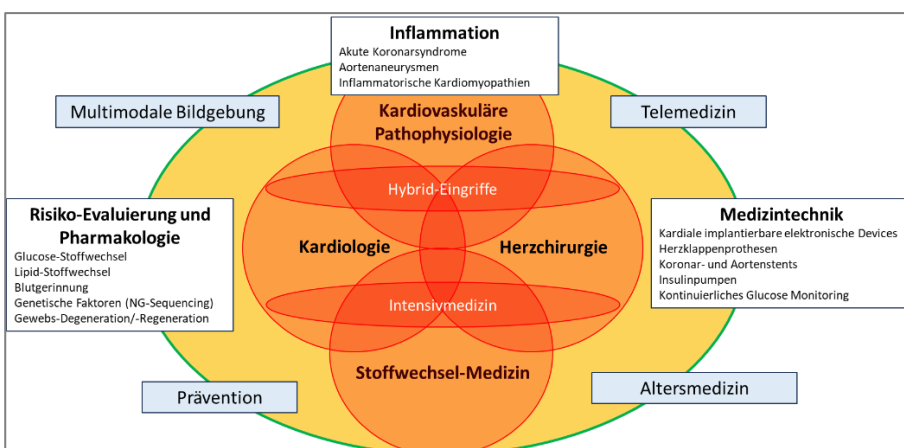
Inflammation
Akute Koronarsyndrome
Aortenaneurysmen
Inflammatorische Kardiomyopathien

Multimodale Bildgebung

Telemedizin

Kardiovaskuläre Pathophysiologie

Hybrid-Eingriffe

Risiko-Evaluierung und Pharmakologie
Glucose-Stoffwechsel
Lipid-Stoffwechsel
Blutgerinnung
Genetische Faktoren (NG-Sequencing)
Gewebs-Degeneration/-Regeneration

Kardiologie

Herzchirurgie

Medizintechnik
Kardiale implantierbare elektronische Devices
Herzklappenprothesen
Koronar- und Aortenstents
Insulinpumpen
Kontinuierliches Glucose Monitoring

Intensivmedizin

Stoffwechsel-Medizin

Prävention

Altersmedizin